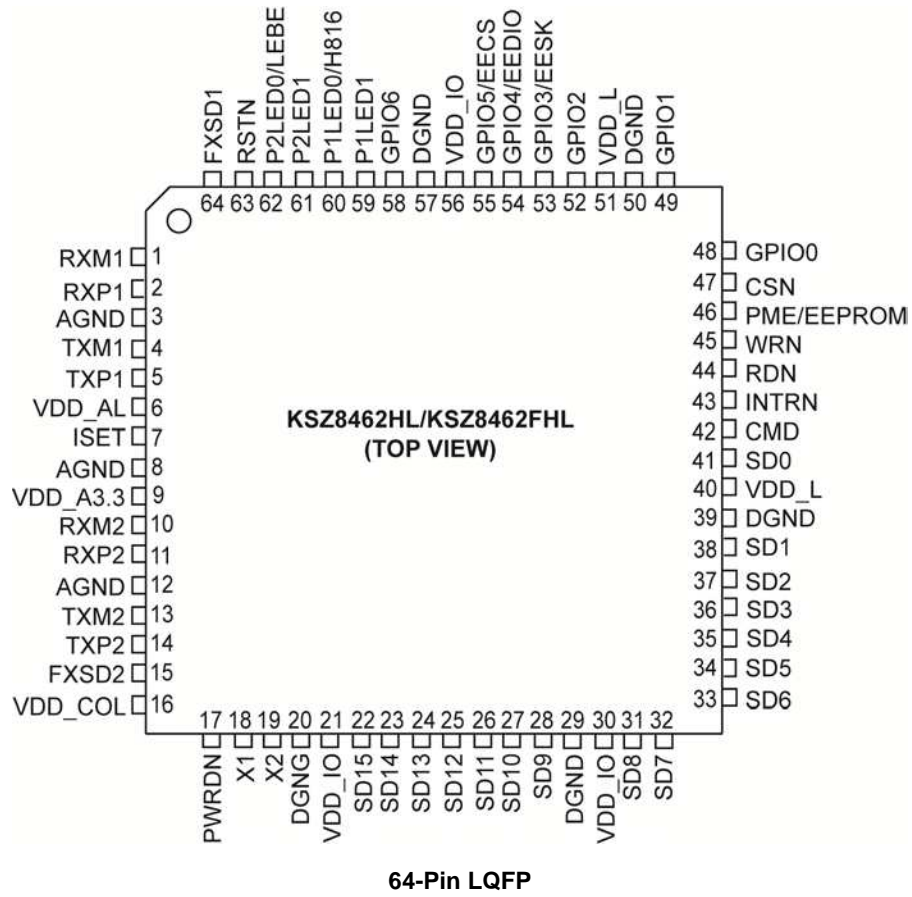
FXSD1 64
RSTN 63
P2LED0/LEBE 62
P2LED1 61
P1LED0/H816 60
P1LED1 59
GPIO6 58
DGND 57
VDD_IO 56
GPIO5/EECS 55
GPIO4/EEDIO 54
GPIO3/EESK 53
GPIO2 52
VDD_L 51
DGND 50
GPIO1 49

RXM1 1
RXP1 2
AGND 3
TXM1 4
TXP1 5
VDD_AL 6
ISET 7
AGND 8
VDD_A3.3 9
RXM2 10
RXP2 11
AGND 12
TXM2 13
TXP2 14
FXSD2 15
VDD_COL 16

KSZ8462HL/KSZ8462FHL
(TOP VIEW)

48 GPIO0
47 CSN
46 PME/EEPROMI
45 WRN
44 RDN
43 INTRN
42 CMD
41 SD0
40 VDD_L
39 DGND
38 SD1
37 SD2
36 SD3
35 SD4
34 SD5
33 SD6

17 PWRDN
18 X1
19 X2
20 DGNG
21 VDD_IO
22 SD15
23 SD14
24 SD13
25 SD12
26 SD11
27 SD10
28 SD9
29 DGND
30 VDD_IO
31 SD8
32 SD7

64-Pin LQFP